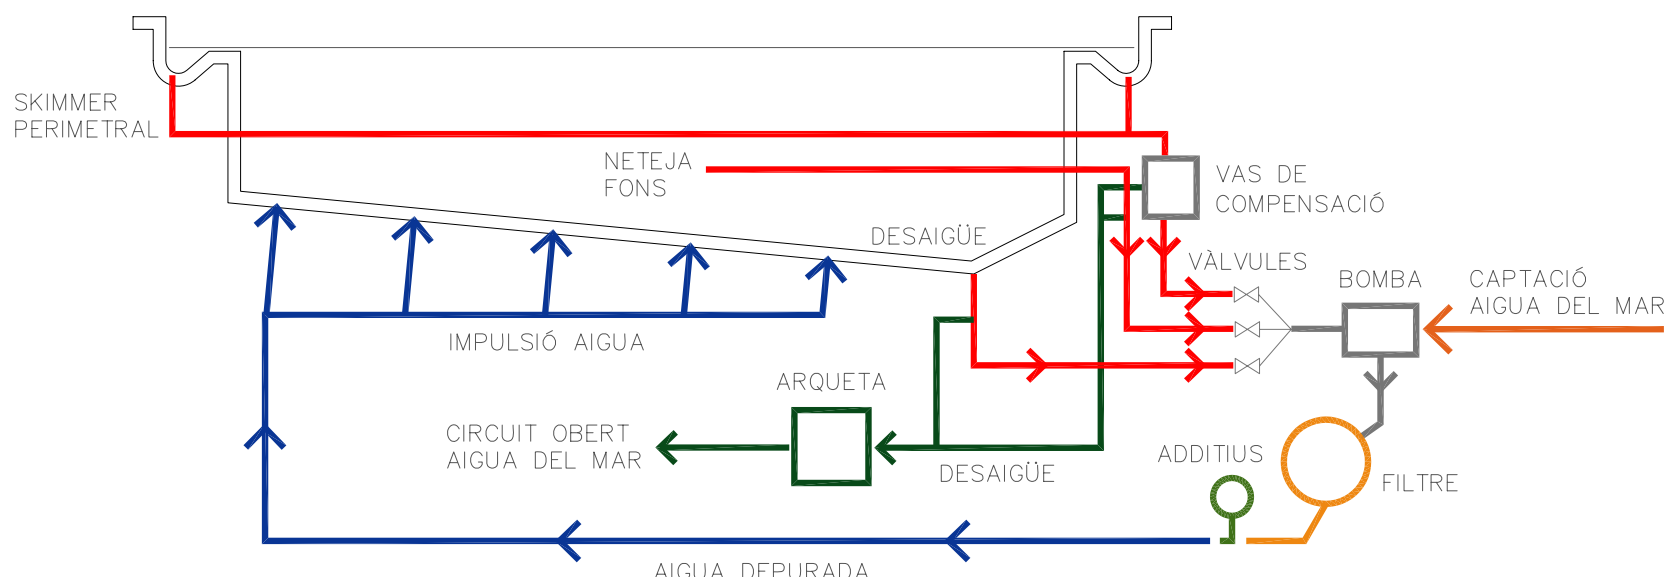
SKIMMER PERIMETRAL

NETEJA FONS

VAS DE COMPENSACIÓ

DESAIGÜE

VÀLVULES

BOMBA

CAPTACIÓ AIGUA DEL MAR

IMPULSIÓ AIGUA

ARQUETA

CIRCUIT OBERT AIGUA DEL MAR

DESAIGÜE

ADDITIUS

FILTRE

AIGUA DEPURADA